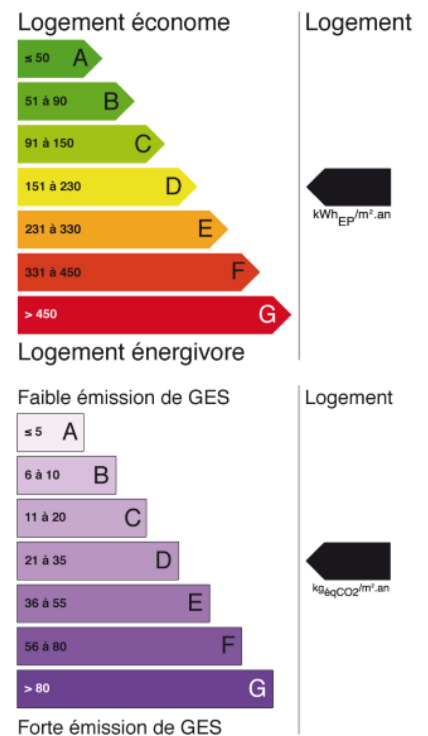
Logement économe

Logement

≤ 50 A

51 à 90 B

91 à 150 C

151 à 230 D

231 à 330 E

331 à 450 F

> 450 G

$kWh_{EP}/m^2.an$

Logement énergivore

Faible émission de GES

Logement

≤ 5 A

6 à 10 B

11 à 20 C

21 à 35 D

36 à 55 E

56 à 80 F

> 80 G

$kg_{éqCO2}/m^2.an$

Forte émission de GES